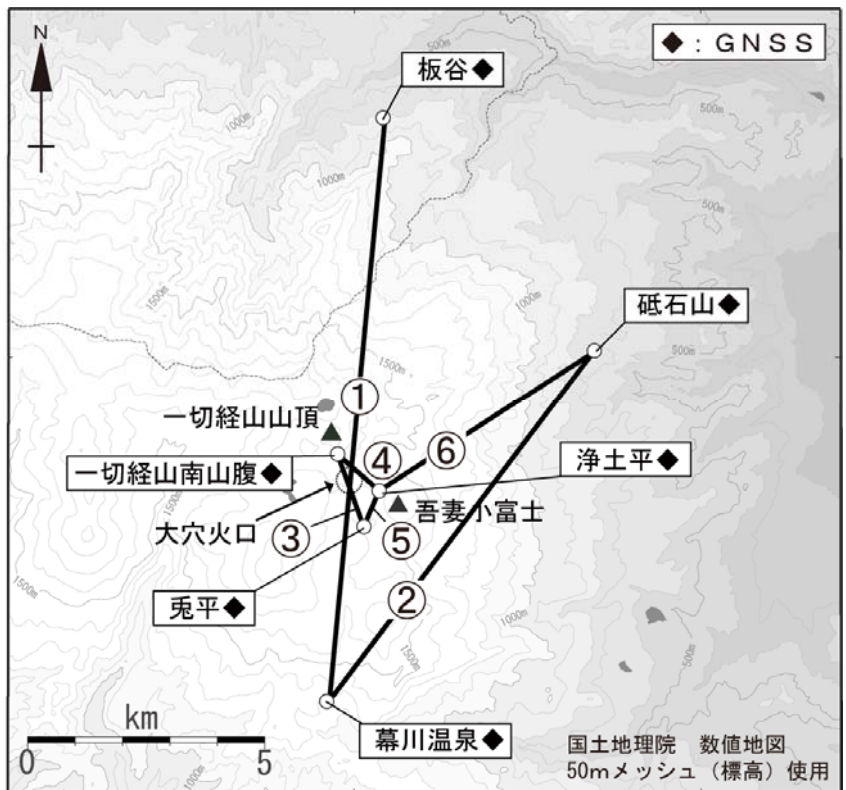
◆：GNSS

N

板谷◆

500m
1000m
1000m
500m
1500m
500m
1500m

砥石山◆

①
一切経山山頂
一切経山南山腹◆
④
⑥
浄土平◆
吾妻小富士
大穴火口
③
⑤
兎平◆
②
1500m
1000m
1500m
500m

km
0
5

幕川温泉◆

国土地理院　数値地図
50mメッシュ（標高）使用